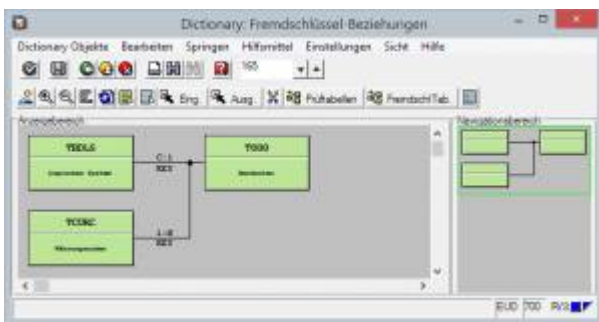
Dictionary: Fremdschlüssel-Beziehungen

Dictionary Objekte Bearbeiten Springen Hilfsmittel Einstellungen Sicht Hilfe

100

Eing Ausg Prüftabellen FremdschlTab

Anzeigebereich

T005S

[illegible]

C:1
KEY

T000

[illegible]

TCURC

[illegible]

1:N
KEY

Navigationsbereich

EUD 700 INS